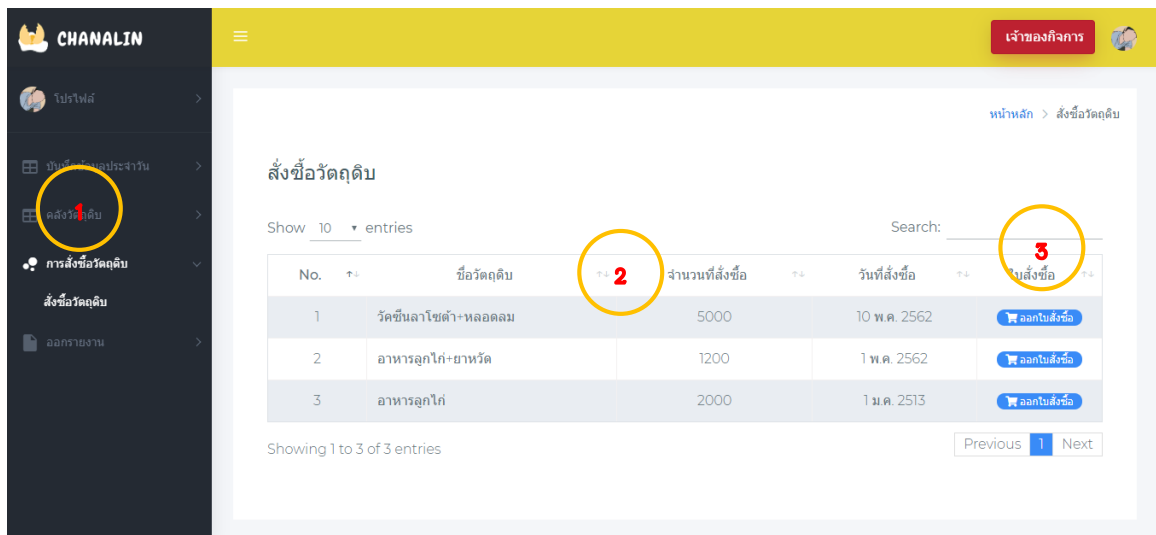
CHANALIN

เจ้าของกิจการ

โปรไฟล์

บันทึกข้อมูลประจำวัน

1

คลังวัตถุดิบ

การสั่งซื้อวัตถุดิบ

สั่งซื้อวัตถุดิบ

ออกรายงาน

หน้าหลัก > สั่งซื้อวัตถุดิบ

สั่งซื้อวัตถุดิบ

Show 10 entries

Search:

2

3

| No. | ชื่อวัตถุดิบ | จำนวนที่สั่งซื้อ | วันที่สั่งซื้อ | ใบสั่งซื้อ |
|---|---|---|---|---|
| 1 | วัคซีนลาโซต้า+หลอดลม | 5000 | 10 พ.ค. 2562 | ออกใบสั่งซื้อ |
| 2 | อาหารลูกไก่+ยาหวัด | 1200 | 1 พ.ค. 2562 | ออกใบสั่งซื้อ |
| 3 | อาหารลูกไก่ | 2000 | 1 ม.ค. 2513 | ออกใบสั่งซื้อ |

Showing 1 to 3 of 3 entries

Previous 1 Next